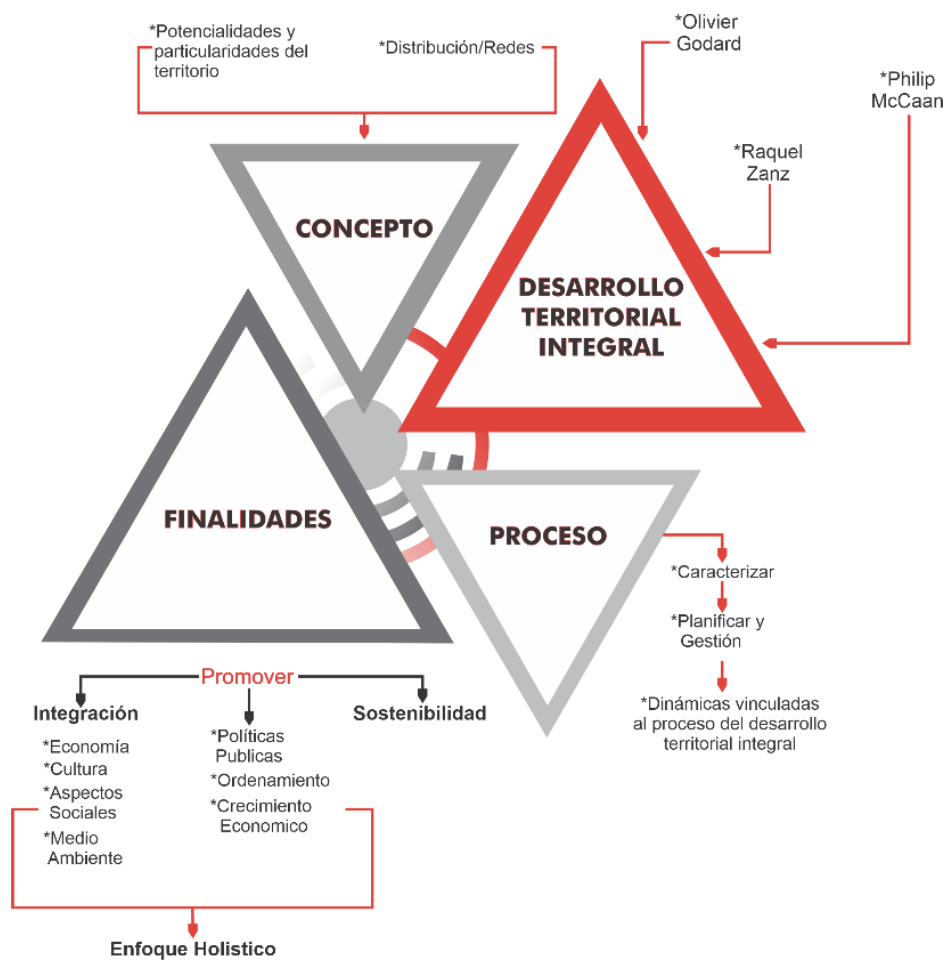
*Potencialidades y particularidades del territorio

*Distribución/Redes

*Olivier Godard

*Philip McCaan

*Raquel Zanz

CONCEPTO

DESARROLLO TERRITORIAL INTEGRAL

FINALIDADES

PROCESO

*Caracterizar

*Planificar y Gestión

*Dinámicas vinculadas al proceso del desarrollo territorial integral

Promover

Integración

*Economía
*Cultura
*Aspectos Sociales
*Medio Ambiente

*Políticas Publicas
*Ordenamiento
*Crecimiento Economico

Sostenibilidad

Enfoque Holistico